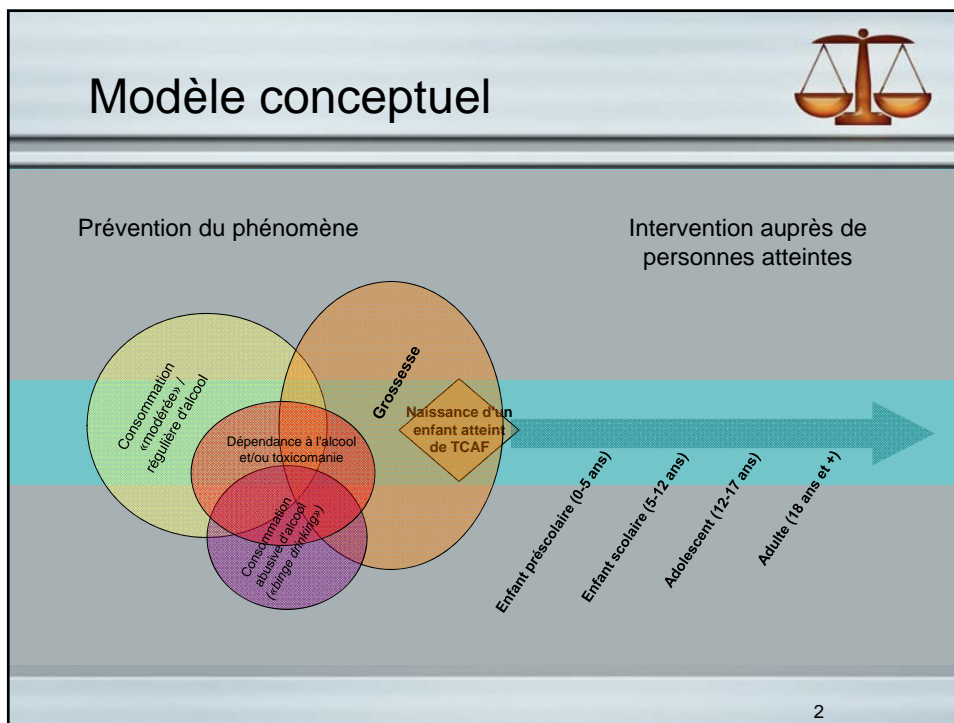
Modèle conceptuel

Prévention du phénomène

Intervention auprès de personnes atteintes

Consommation «modérée» / régulière d'alcool

Grossesse

Dépendance à l'alcool et/ou toxicomanie

Consommation abusive d'alcool («binge drinking»)

Naissance d'un enfant atteint de TCAF

Enfant préscolaire (0-5 ans)

Enfant scolaire (5-12 ans)

Adolescent (12-17 ans)

Adulte (18 ans et +)

2